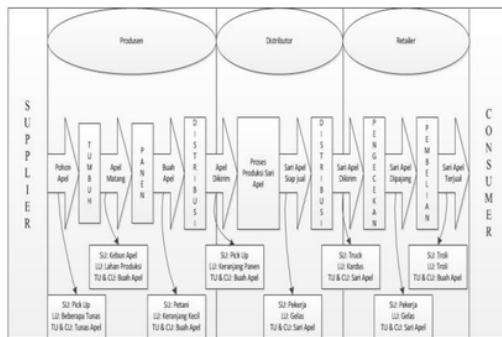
Produsen

Distributor

Retailer

SUPPLIER

Pohon Apel

TUMBUH

Apel Matang

PANEN

Buah Apel

DISTRIBUSI

Apel Dikirim

Proses Produksi Sari Apel

Sari Apel Siap Jual

DISTRIBUSI

Sari Apel Dikirim

PENGECEKAN

Sari Apel Dipajang

PEMBELIAN

Sari Apel Terjual

CONSUMER

SU: Kebun Apel
LU: Lahan Produksi
TU & CU: Buah Apel

SU: Pick Up
LU: Keranjang Panen
TU & CU: Buah Apel

SU: Truck
LU: Kardus
TU & CU: Sari Apel

SU: Troli
LU: Troli
TU & CU: Buah Apel

SU: Pick Up
LU: Beberapa Tunas
TU & CU: Tunas Apel

SU: Petani
LU: Keranjang Kecil
TU & CU: Buah Apel

SU: Pekerja
LU: Gelas
TU & CU: Sari Apel

SU: Pekerja
LU: Gelas
TU & CU: Sari Apel